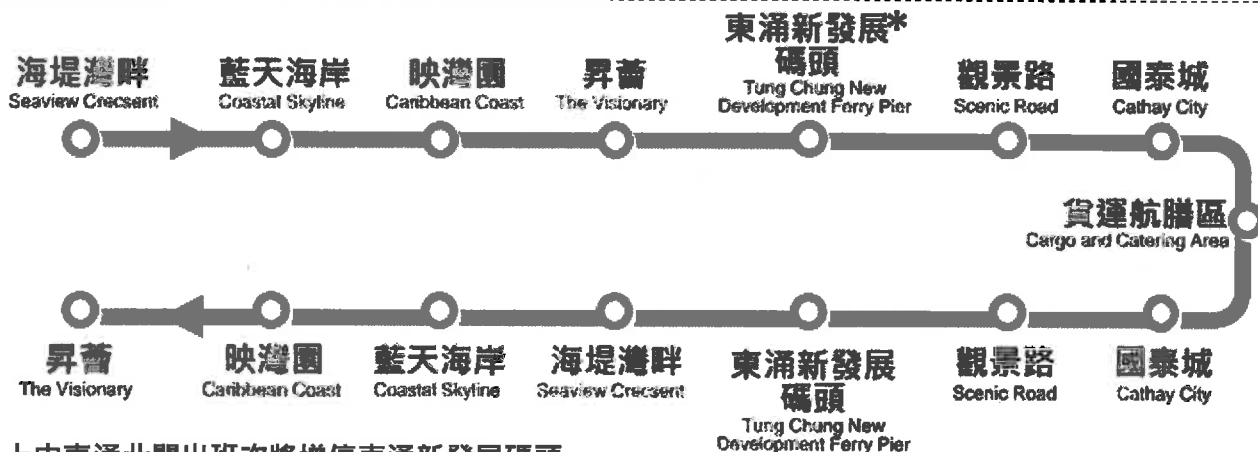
海堤灣畔
Seaview Crecsent

藍天海岸
Coastal Skyline

映灣園
Caribbean Coast

昇薈
The Visionary

東涌新發展*
碼頭
Tung Chung New Development Ferry Pier

觀景路
Scenic Road

國泰城
Cathay City

貨運航膳區
Cargo and Catering Area

昇薈
The Visionary

映灣園
Caribbean Coast

藍天海岸
Coastal Skyline

海堤灣畔
Seaview Crecsent

東涌新發展
碼頭
Tung Chung New Development Ferry Pier

觀景路
Scenic Road

國泰城
Cathay City

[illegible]